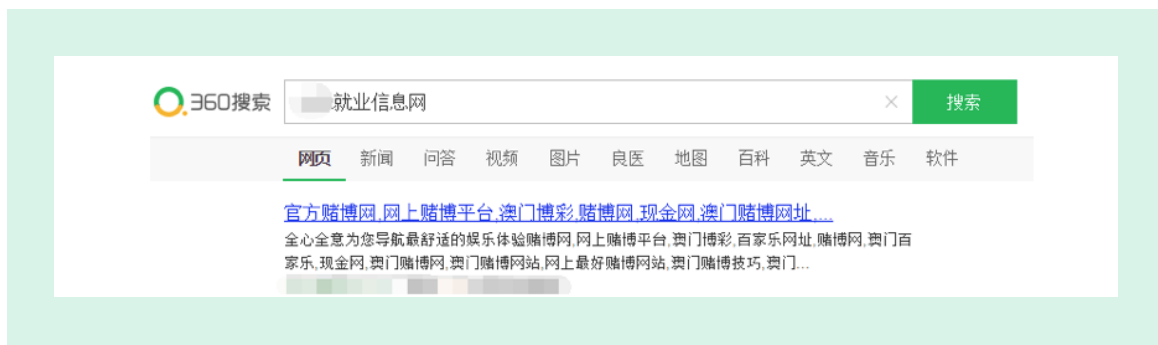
360搜索

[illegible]就业信息网

×

搜索

网页 新闻 问答 视频 图片 良医 地图 百科 英文 音乐 软件

官方赌博网,网上赌博平台,澳门博彩,赌博网,现金网,澳门赌博网址,...

全心全意为您导航最舒适的娱乐体验赌博网,网上赌博平台,澳门博彩,百家乐网址,赌博网,澳门百家乐,现金网,澳门赌博网,澳门赌博网站,网上最好赌博网站,澳门赌博技巧,澳门...

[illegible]